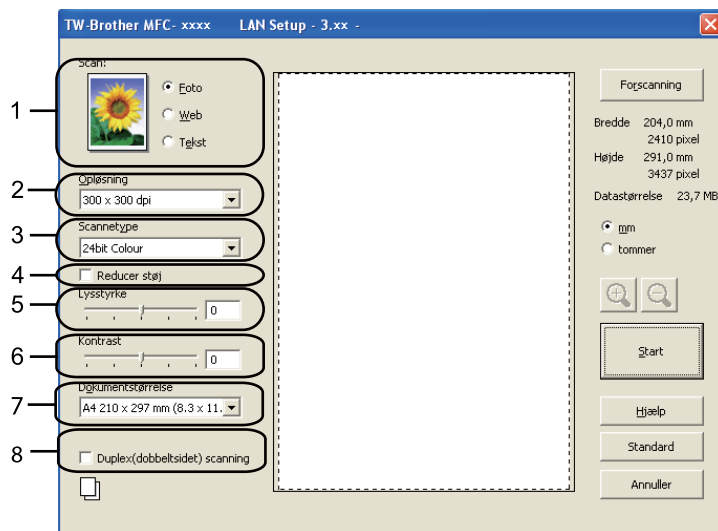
TW-Brother MFC- xxxx LAN Setup - 3.xx -

1
Scan:
Foto
Web
Tekst

2
Opløsning
300 x 300 dpi

3
Scannetype
24bit Colour

4
Reducer støj

5
Lysstyrke
0

6
Kontrast
0

7
Dokumentstørrelse
A4 210 x 297 mm (8.3 x 11.

8
Duplex(dobbeltsidet) scanning

Forscanning
Bredde 204,0 mm
2410 pixel
Højde 291,0 mm
3437 pixel
Datastørrelse 23,7 MB
mm
tommer
Start
Hjælp
Standard
Annuller